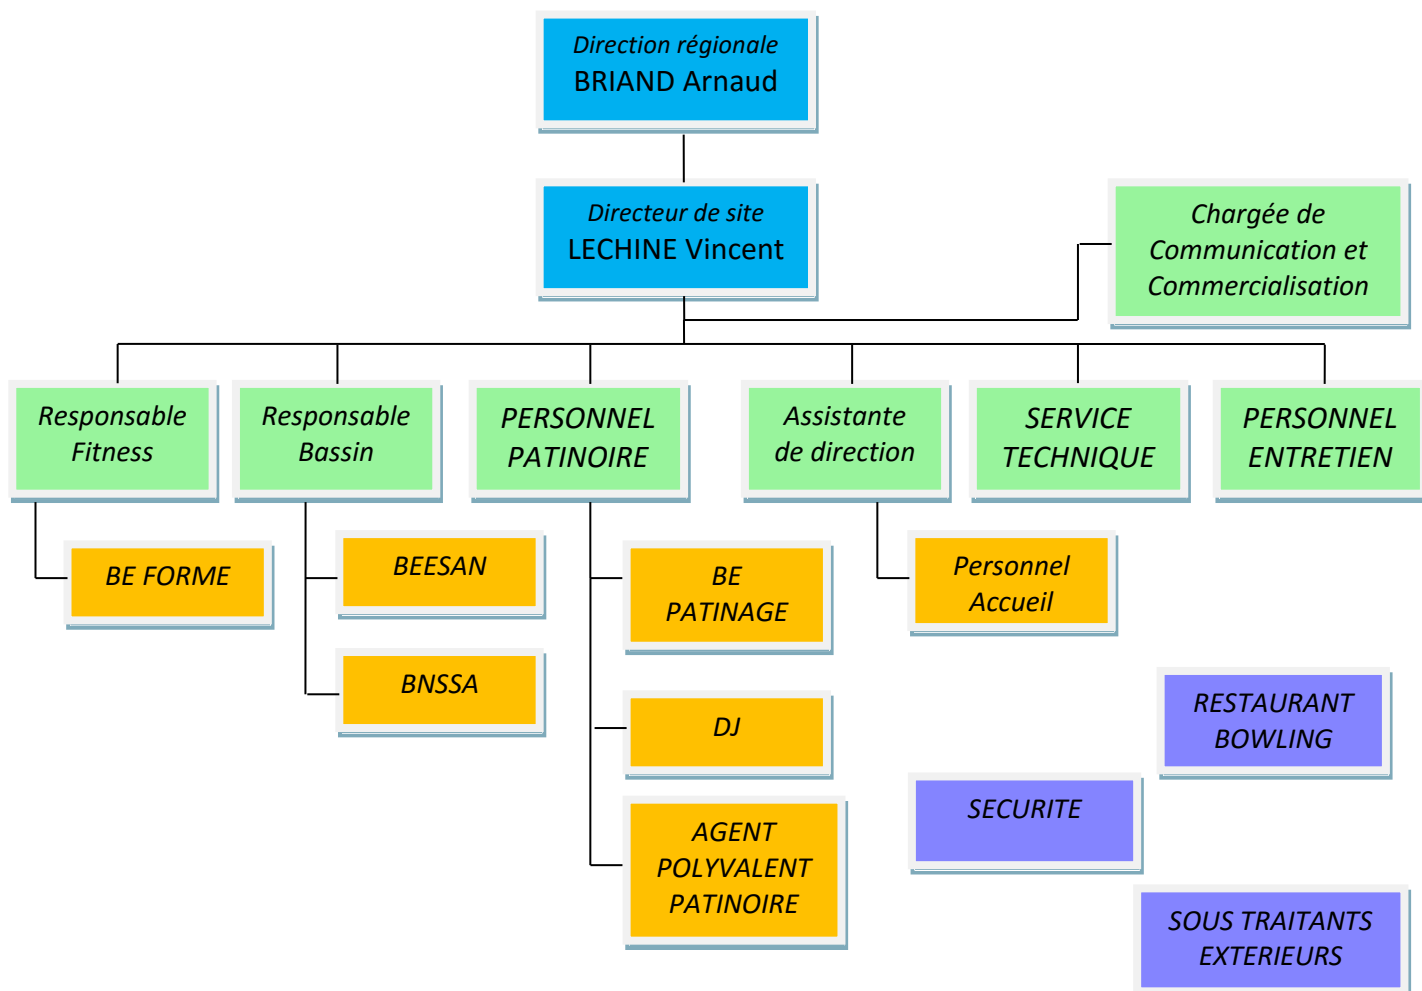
Direction régionale
BRIAND Arnaud

Directeur de site
LECHINE Vincent

Chargée de Communication et Commercialisation

Responsable Fitness

Responsable Bassin

PERSONNEL PATINOIRE

Assistante de direction

SERVICE TECHNIQUE

PERSONNEL ENTRETIEN

BE FORME

BEESAN

BNSSA

BE PATINAGE

DJ

AGENT POLYVALENT PATINOIRE

Personnel Accueil

RESTAURANT BOWLING

SECURITE

SOUS TRAITANTS EXTERIEURS